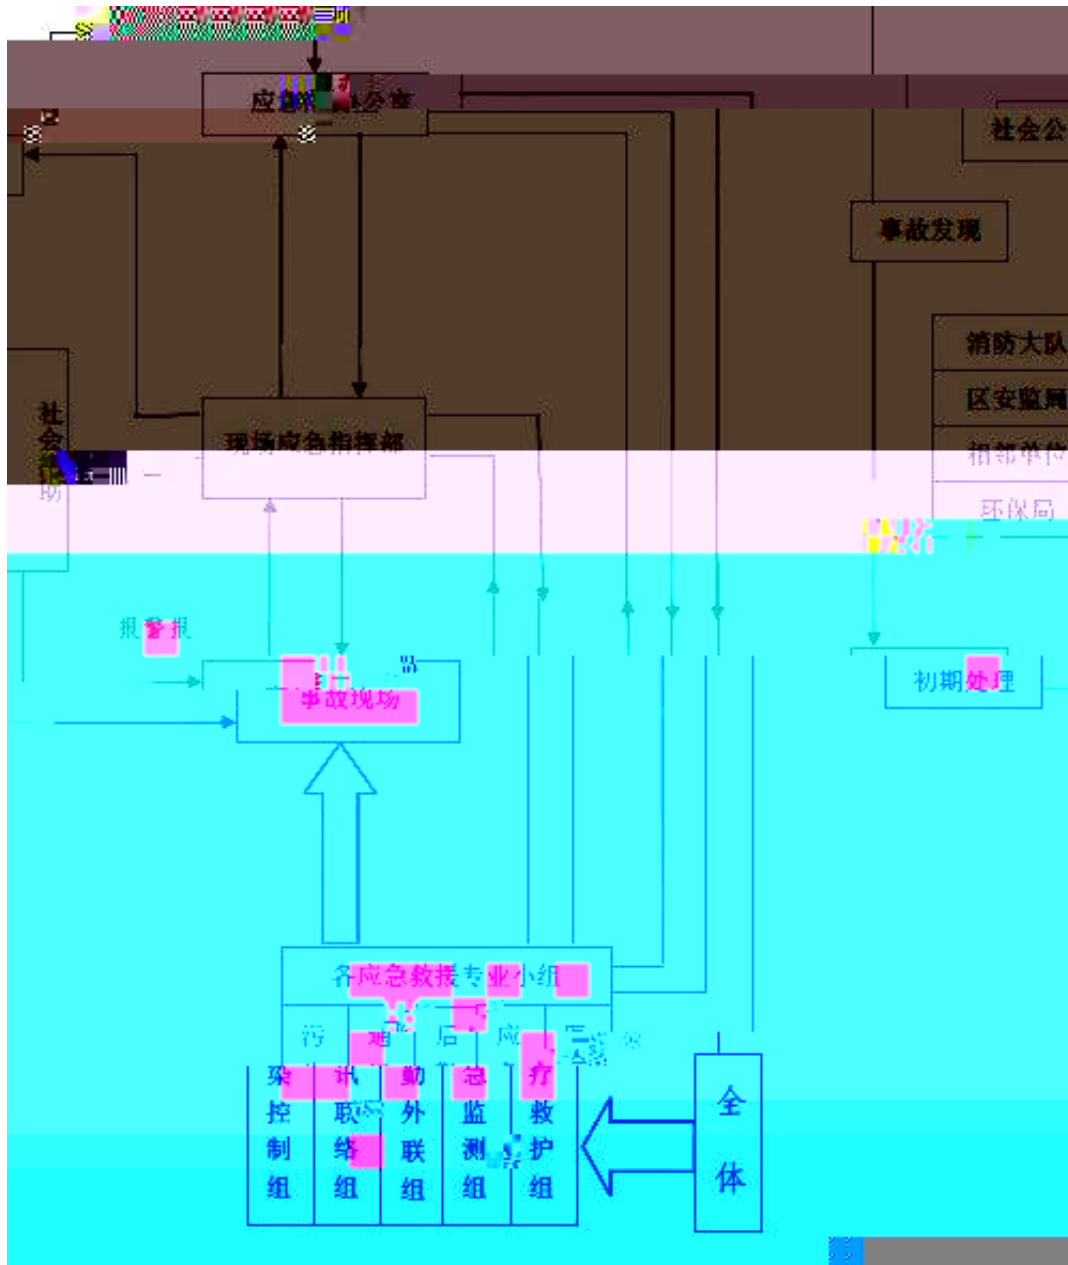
应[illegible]公室

社会公

事故发现

消防大队

区安监局

相邻单位

环保局

社会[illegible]助

现场应急指挥部

报警报

事故现场

初期处理

各应急救援专业小组

污染控制组

通讯联络组

后勤外联组

应急监测组

医疗救护组

全体